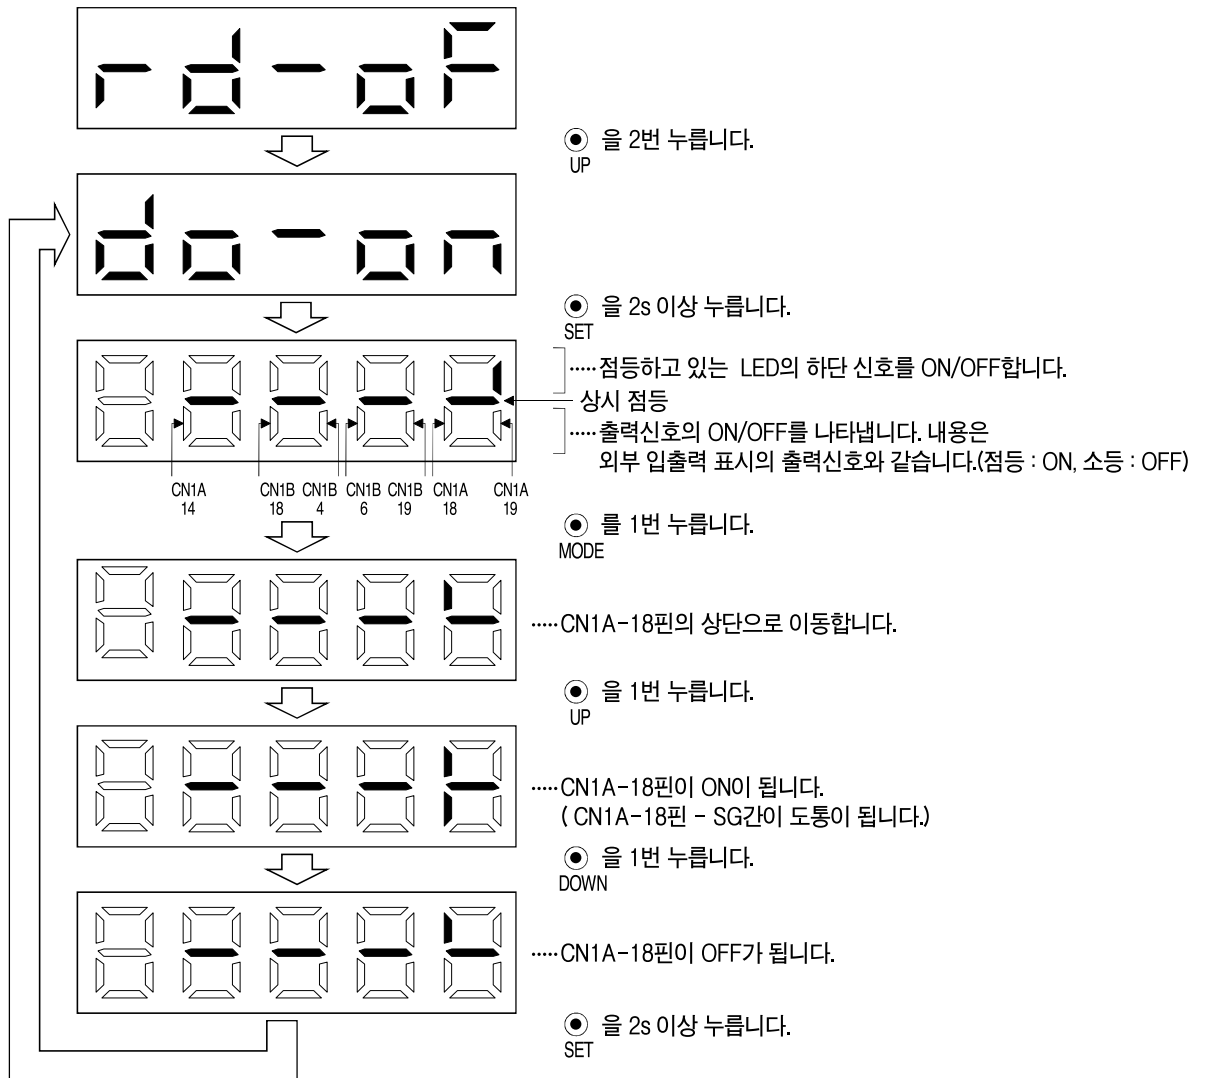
rd-oF

⊙ 을 2번 누릅니다.
UP

do-on

⊙ 을 2s 이상 누릅니다.
SET

·····점등하고 있는 LED의 하단 신호를 ON/OFF합니다.
상시 점등
·····출력신호의 ON/OFF를 나타냅니다. 내용은 외부 입출력 표시의 출력신호와 같습니다.(점등 : ON, 소등 : OFF)

CN1A 14
CN1B 18
CN1B 4
CN1B 6
CN1B 19
CN1A 18
CN1A 19

⊙ 를 1번 누릅니다.
MODE

·····CN1A-18핀의 상단으로 이동합니다.

⊙ 을 1번 누릅니다.
UP

·····CN1A-18핀이 ON이 됩니다.
( CN1A-18핀 - SG간이 도통이 됩니다.)

⊙ 을 1번 누릅니다.
DOWN

·····CN1A-18핀이 OFF가 됩니다.

⊙ 을 2s 이상 누릅니다.
SET